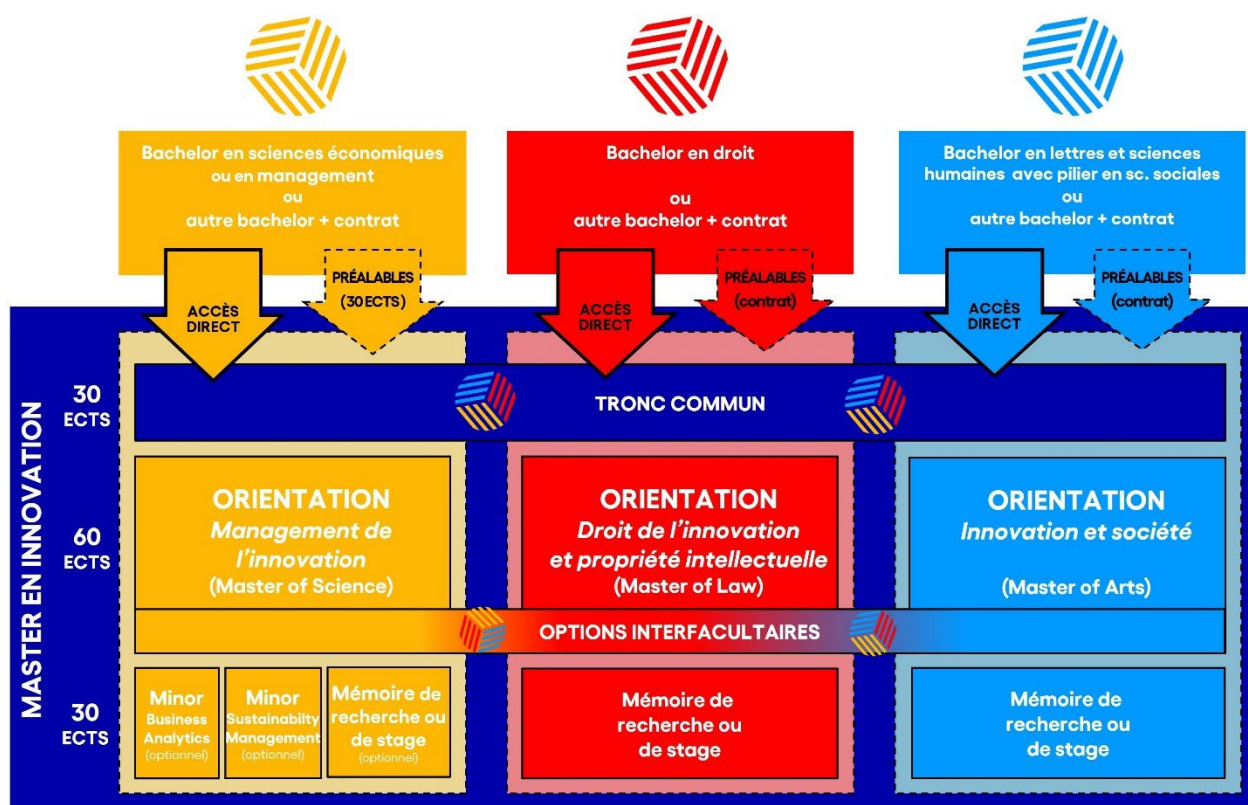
Bachelor en sciences économiques ou en management
ou
autre bachelor + contrat

Bachelor en droit

ou
autre bachelor + contrat

Bachelor en lettres et sciences humaines avec pilier en sc. sociales
ou
autre bachelor + contrat

ACCÈS DIRECT

PRÉALABLES (30 ECTS)

ACCÈS DIRECT

PRÉALABLES (contrat)

ACCÈS DIRECT

PRÉALABLES (contrat)

MASTER EN INNOVATION

30 ECTS

TRONC COMMUN

60 ECTS

ORIENTATION
*Management de l'innovation*
(Master of Science)

ORIENTATION
*Droit de l'innovation et propriété intellectuelle*
(Master of Law)

ORIENTATION
*Innovation et société*
(Master of Arts)

OPTIONS INTERFACULTAIRES

30 ECTS

Minor
Business Analytics
(optionnel)

Minor
Sustainabilty Management
(optionnel)

Mémoire de recherche ou de stage
(optionnel)

Mémoire de recherche ou de stage

Mémoire de recherche ou de stage